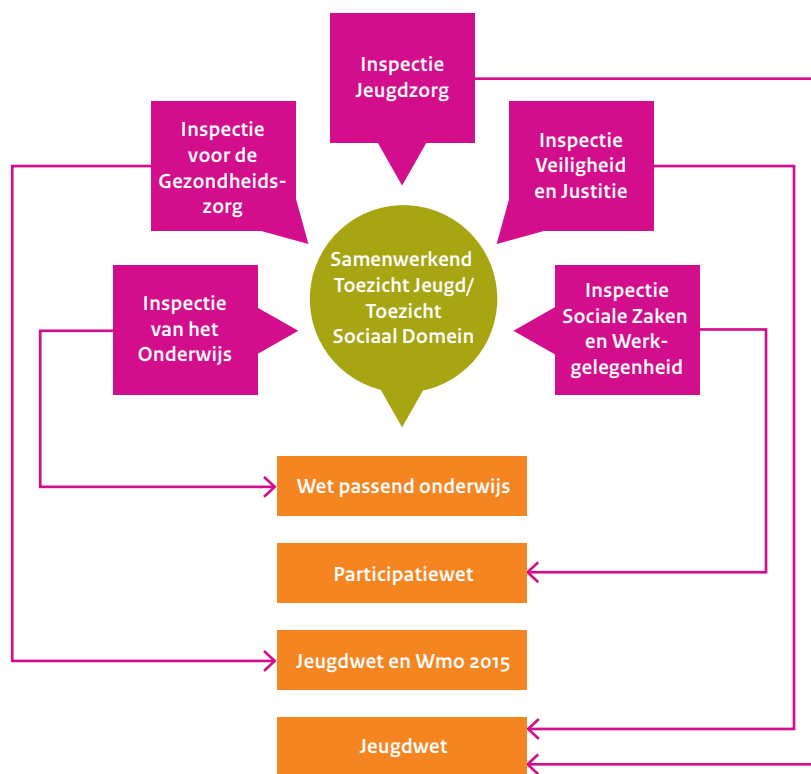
Inspectie Jeugdzorg

Inspectie voor de Gezondheidszorg

Inspectie Veiligheid en Justitie

Samenwerkend Toezicht Jeugd/ Toezicht Sociaal Domein

Inspectie van het Onderwijs

Inspectie Sociale Zaken en Werkgelegenheid

Wet passend onderwijs

Participatiewet

Jeugdwet en Wmo 2015

Jeugdwet